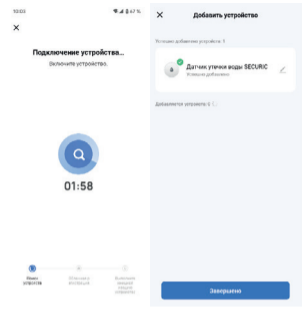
10:03
×
Подключение устройства...
Включите устройство.
01:58
Поиск устройств
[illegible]
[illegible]

×
Добавить устройство
Успешно добавлено устройств: 1
Датчик утечки воды SECURIC
Успешно добавлено
Добавляется устройств: 0
Завершено